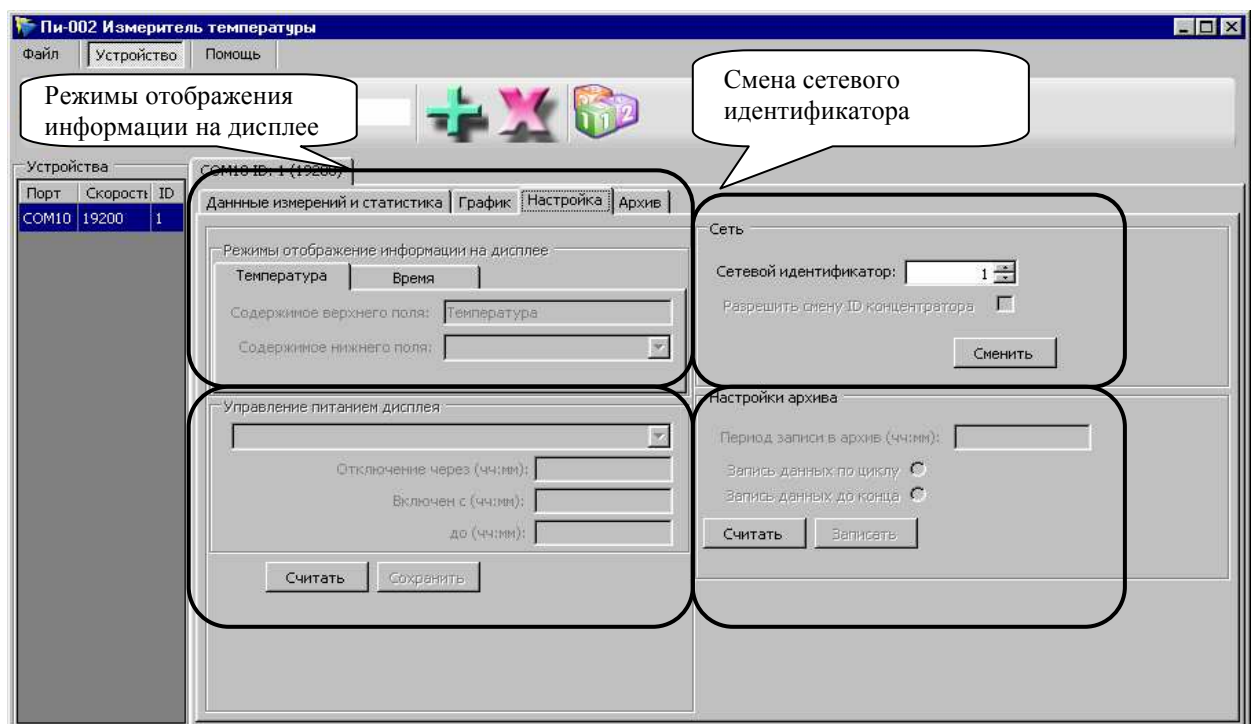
Пи-002 Измеритель температуры

Файл Устройство Помощь

Режимы отображения информации на дисплее

Смена сетевого идентификатора

Устройства

| Порт | Скорость | ID |
|---|---|---|
| COM10 | 19200 | 1 |

COM10 ID: 1 (19200)

Данные измерений и статистика | График | Настройка | Архив

Режимы отображение информации на дисплее

Температура | Время

Содержимое верхнего поля: Температура

Содержимое нижнего поля:

Управление питанием дисплея

Отключение через (чч:мм):

Включен с (чч:мм):

до (чч:мм):

Считать Сохранить

Сеть

Сетевой идентификатор: 1

Разрешить смену ID концентратора

Сменить

Настройки архива

Период записи в архив (чч:мм):

Запись данных по циклу

Запись данных до конца

Считать Записать